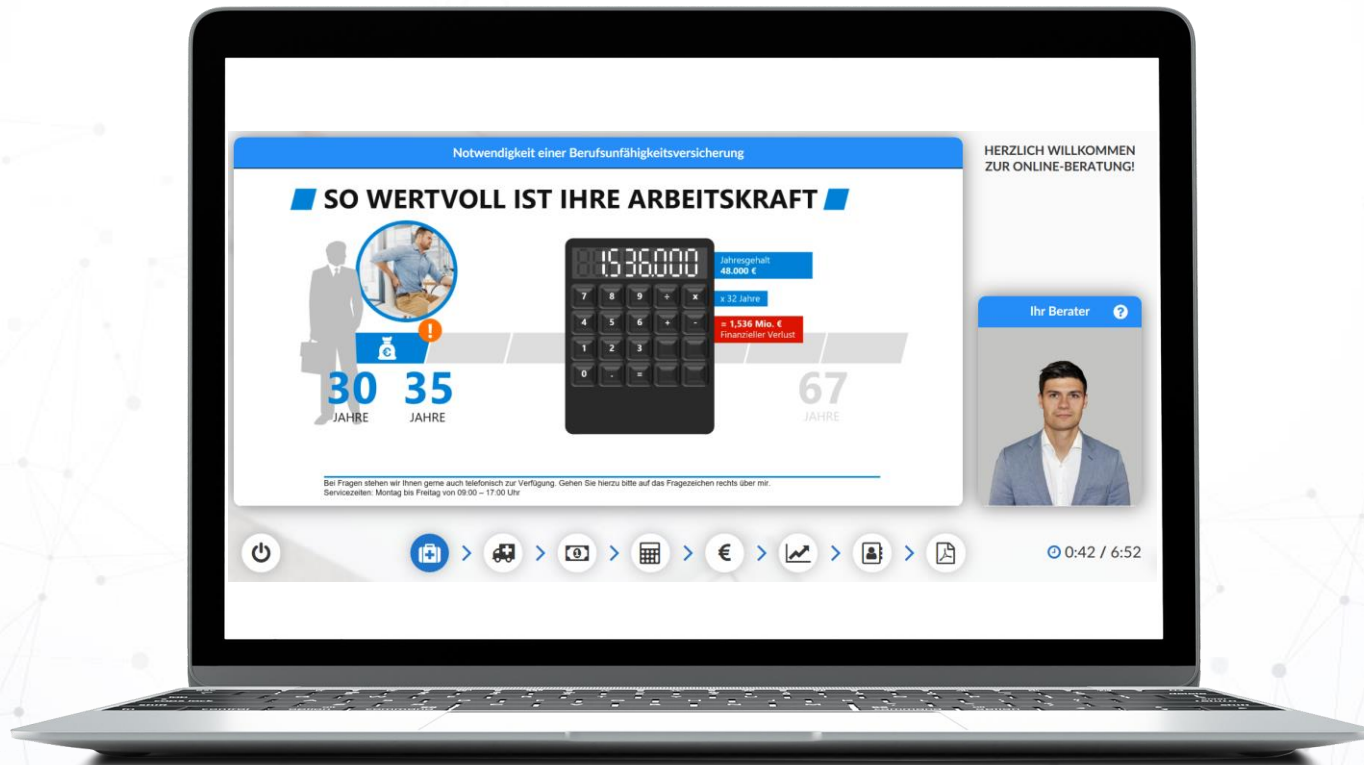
Notwendigkeit einer Berufsunfähigkeitsversicherung

HERZLICH WILLKOMMEN ZUR ONLINE-BERATUNG!

SO WERTVOLL IST IHRE ARBEITSKRAFT

1.536.000

Jahresgehalt
48.000 €

x 32 Jahre

= 1,536 Mio. €
Finanzieller Verlust

7 8 9 ÷ x
4 5 6 + -
1 2 3
0 . =

30 JAHRE
35 JAHRE
67 JAHRE

Ihr Berater

Bei Fragen stehen wir Ihnen gerne auch telefonisch zur Verfügung. Gehen Sie hierzu bitte auf das Fragezeichen rechts über mir.
Servicezeiten: Montag bis Freitag von 09:00 – 17:00 Uhr

€

0:42 / 6:52